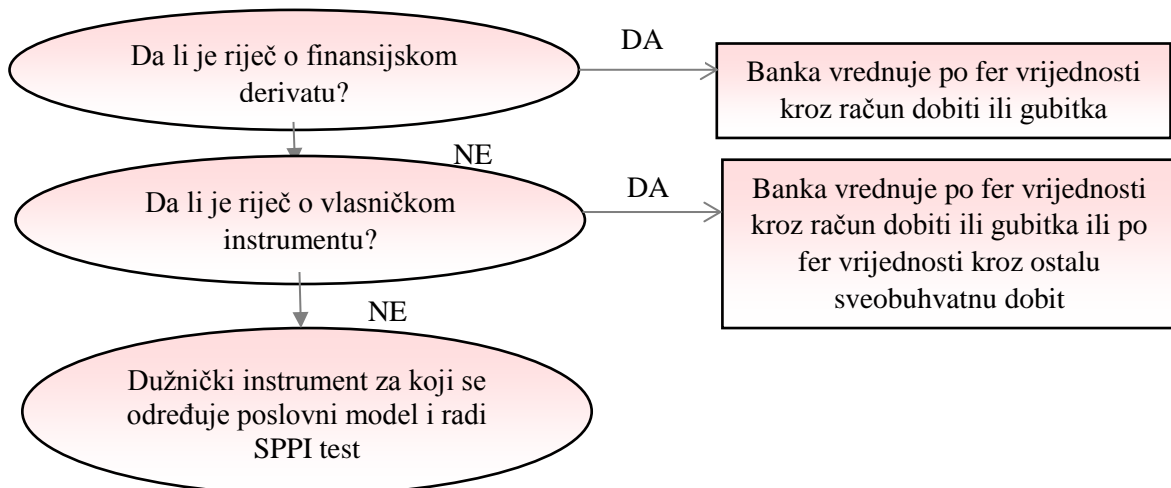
Da li je riječ o finansijskom derivatu?

DA

Banka vrednuje po fer vrijednosti kroz račun dobiti ili gubitka

NE

Da li je riječ o vlasničkom instrumentu?

DA

Banka vrednuje po fer vrijednosti kroz račun dobiti ili gubitka ili po fer vrijednosti kroz ostalu sveobuhvatnu dobit

NE

Dužnički instrument za koji se određuje poslovni model i radi SPPI test